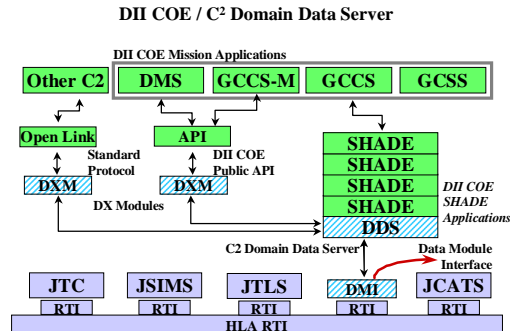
DII COE / C$^2$ Domain Data Server

DII COE Mission Applications

Other C2

DMS

GCCS-M

GCCS

GCSS

Open Link

API

Standard Protocol

DII COE Public API

DXM

DXM

DX Modules

SHADE

SHADE

SHADE

SHADE

DII COE SHADE Applications

DDS

C2 Domain Data Server

Data Module Interface

JTC

RTI

JSIMS

RTI

JTLS

RTI

DMI

RTI

JCATS

RTI

HLA RTI